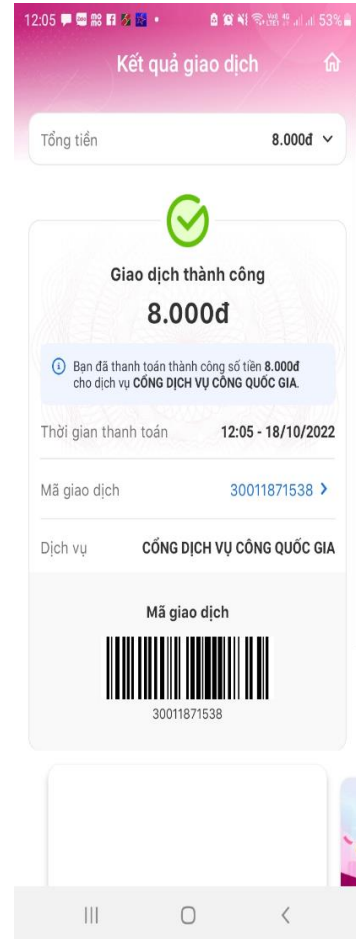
12:05 53%

Kết quả giao dịch

Tổng tiền 8.000đ

Giao dịch thành công

8.000đ

Bạn đã thanh toán thành công số tiền 8.000đ cho dịch vụ CỔNG DỊCH VỤ CÔNG QUỐC GIA.

Thời gian thanh toán 12:05 - 18/10/2022

Mã giao dịch 30011871538

Dịch vụ CỔNG DỊCH VỤ CÔNG QUỐC GIA

Mã giao dịch

30011871538